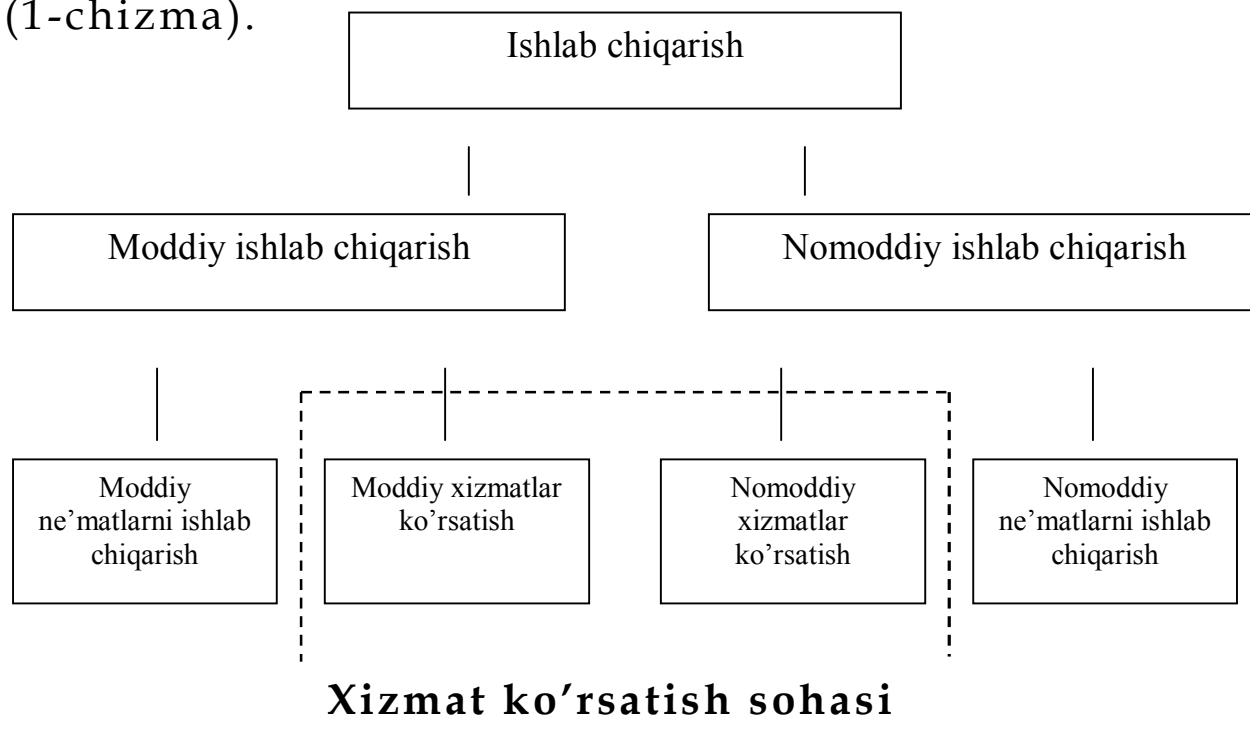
(1-chizma).

Ishlab chiqarish

Moddiy ishlab chiqarish

Nomoddiy ishlab chiqarish

Moddiy ne'matlarni ishlab chiqarish

Moddiy xizmatlar ko'rsatish

Nomoddiy xizmatlar ko'rsatish

Nomoddiy ne'matlarni ishlab chiqarish

Xizmat ko'rsatish sohasi